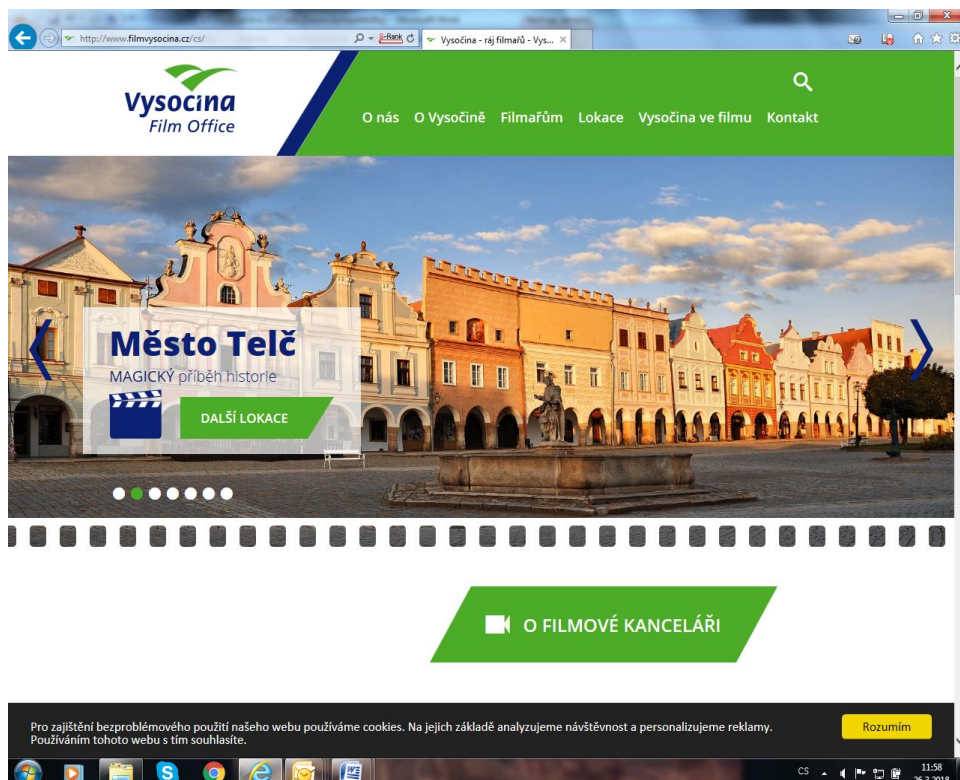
http://www.filmvysocina.cz/cs/

Vysočina - ráj filmařů - Vys...

Vysocina
Film Office

O nás O Vysočině Filmařům Lokace Vysočina ve filmu Kontakt

Město Telč
MAGICKÝ příběh historie

DALŠÍ LOKACE

O FILMOVÉ KANCELÁŘI

Pro zajištění bezproblémového použití našeho webu používáme cookies. Na jejich základě analyzujeme návštěvnost a personalizujeme reklamy. Používáním tohoto webu s tím souhlasíte.

Rozumím

CS 11:58 26.3.2018